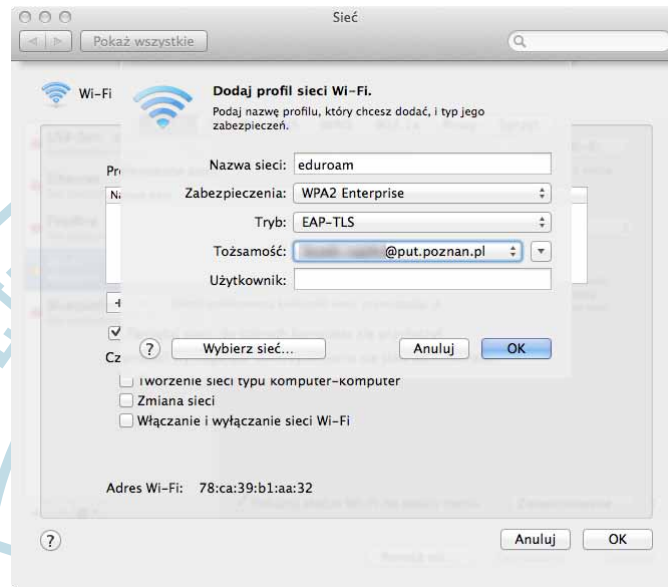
Sieć

Pokaż wszystkie

Wi-Fi

Dodaj profil sieci Wi-Fi.

Podaj nazwę profilu, który chcesz dodać, i typ jego zabezpieczeń.

Nazwa sieci: eduroam

Zabezpieczenia: WPA2 Enterprise

Tryb: EAP-TLS

Tożsamość: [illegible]@put.poznan.pl

Użytkownik:

?

Wybierz sieć...

Anuluj

OK

Pr

Na

+

Cz

Tworzenie sieci typu komputer-komputer

Zmiana sieci

Włączanie i wyłączanie sieci Wi-Fi

Adres Wi-Fi: 78:ca:39:b1:aa:32

?

Anuluj

OK